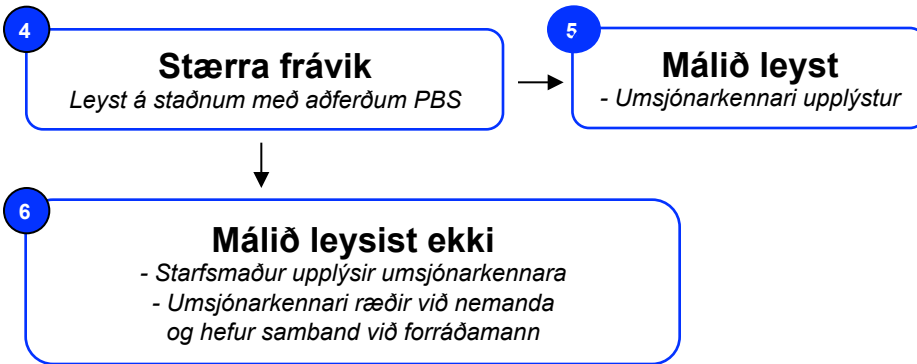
4

Stærra frávik

Leyst á staðnum með aðferðum PBS

5

Málið leyst

- Umsjónarkennari upplýstur

6

Málið leysist ekki

- Starfsmaður upplýsir umsjónarkennara
- Umsjónarkennari ræðir við nemanda og hefur samband við forráðamann